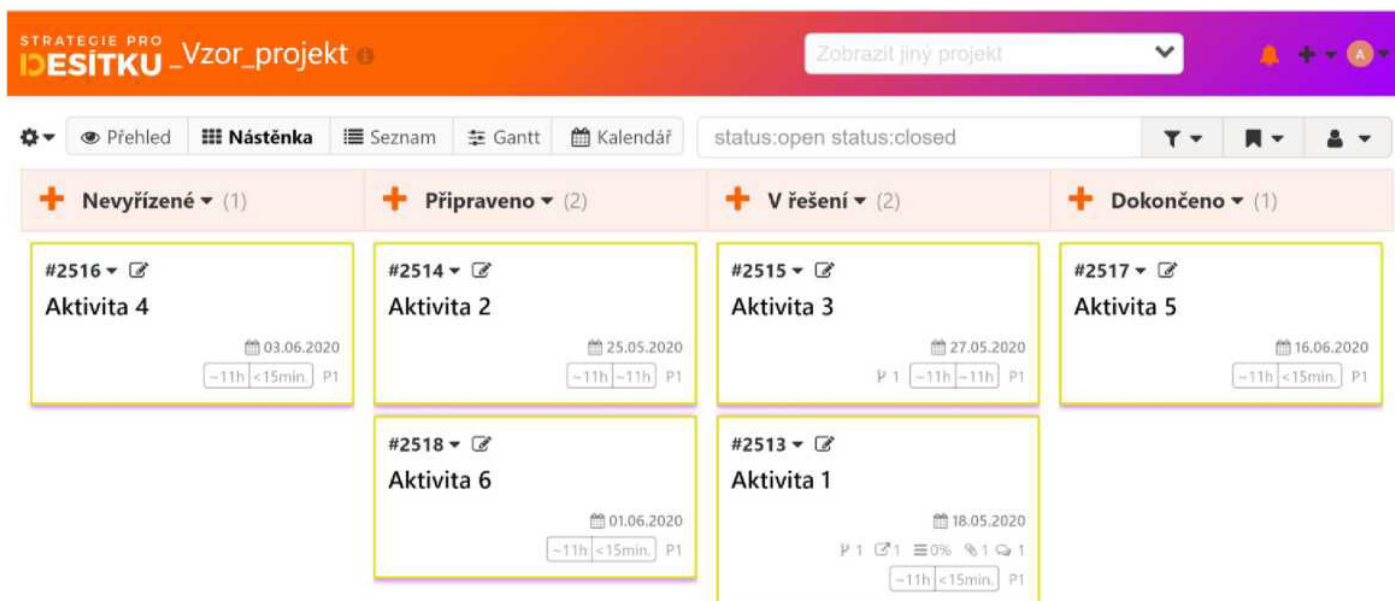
STRATEGIE PRO DESÍTKU _Vzor_projekt

Zobrazit jiný projekt

A

Přehled | Nástěnka | Seznam | Gantt | Kalendář

status:open status:closed

Nevyřízené (1)

#2516
Aktivita 4
03.06.2020
~11h | <15min. P1

Připraveno (2)

#2514
Aktivita 2
25.05.2020
~11h | ~11h P1

#2518
Aktivita 6
01.06.2020
~11h | <15min. P1

V řešení (2)

#2515
Aktivita 3
27.05.2020
1 ~11h | ~11h P1

#2513
Aktivita 1
18.05.2020
1 1 0% 1 1
~11h | <15min. P1

Dokončeno (1)

#2517
Aktivita 5
16.06.2020
~11h | <15min. P1